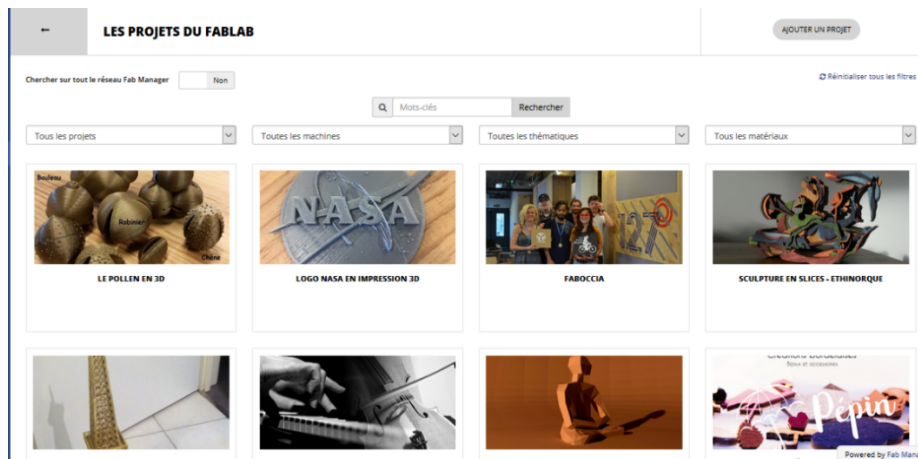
←

LES PROJETS DU FABLAB

AJOUTER UN PROJET

Chercher sur tout le réseau Fab Manager Non

Réinitialiser tous les filtres

Mots-clés Rechercher

Tous les projets

Toutes les machines

Toutes les thématiques

Tous les matériaux

Bouleau Robinier Chêne

LE POLLEN EN 3D

NASA

LOGO NASA EN IMPRESSION 3D

127

FABOCCIA

SCULPTURE EN SLICES - ETHINORQUE

Pépin

Powered by Fab Manag